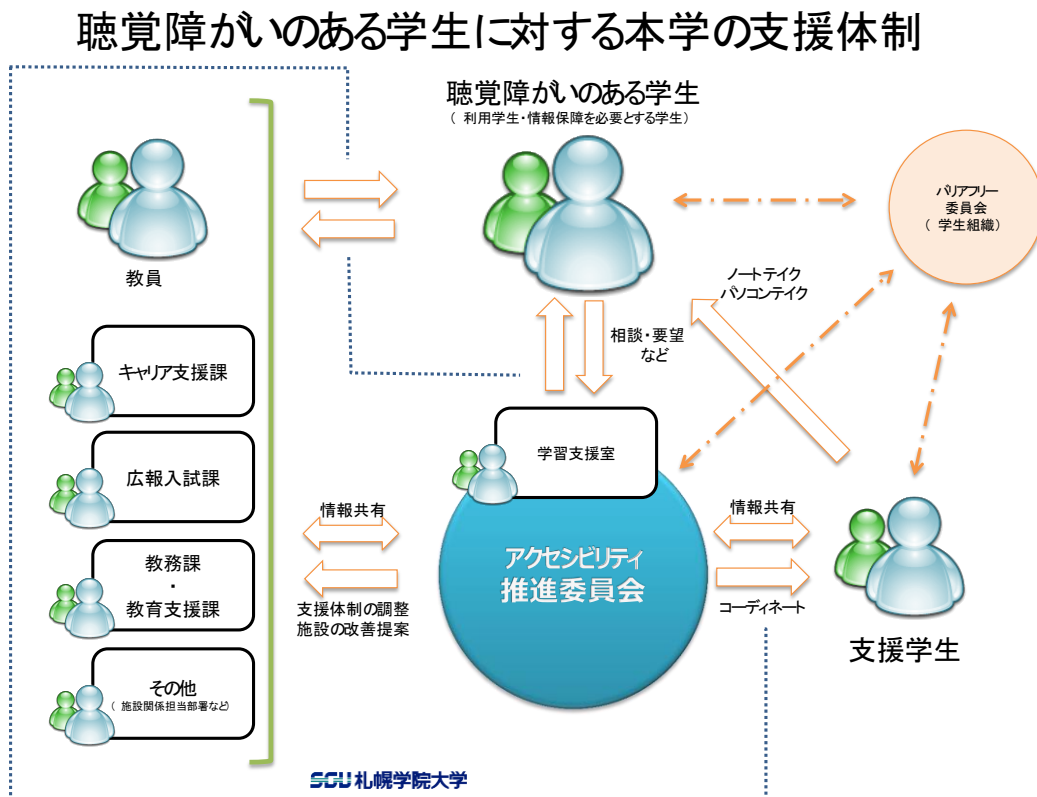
聴覚障がいのある学生に対する本学の支援体制

聴覚障がいのある学生
（ 利用学生・情報保障を必要とする学生）

バリアフリー
委員会
（ 学生組織）

教員

ノートテイク
パソコンテイク

相談・要望
など

キャリア支援課

学習支援室

広報入試課

情報共有

情報共有

教務課
・
教育支援課

アクセシビリティ
推進委員会

支援体制の調整
施設の改善提案

コーディネート

支援学生

その他
（ 施設関係担当部署など）

SGU 札幌学院大学